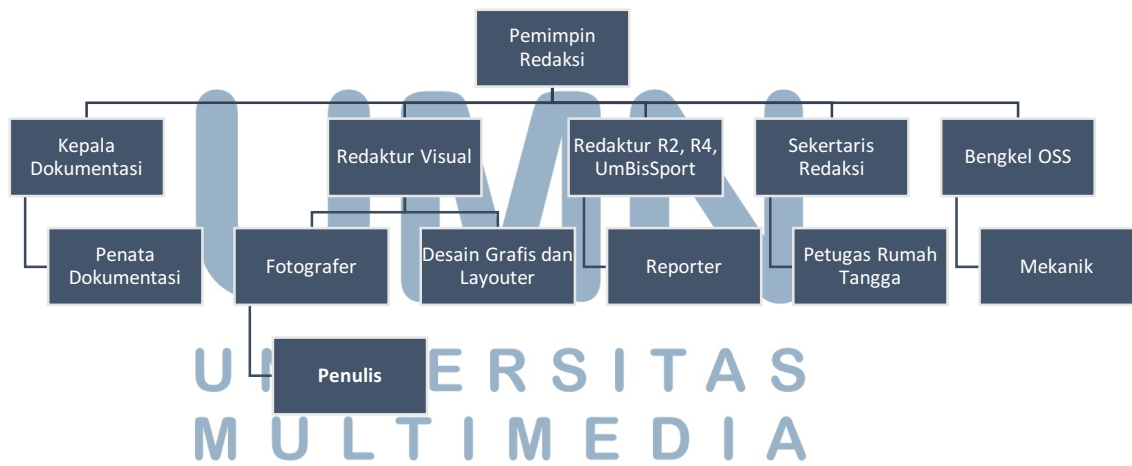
Pemimpin Redaksi

Kepala Dokumentasi

Redaktur Visual

Redaktur R2, R4, UmBisSport

Sekertaris Redaksi

Bengkel OSS

Penata Dokumentasi

Fotografer

Desain Grafis dan Layouter

Reporter

Petugas Rumah Tangga

Mekanik

Penulis

UMN
UNIVERSITAS
MULTIMEDIA